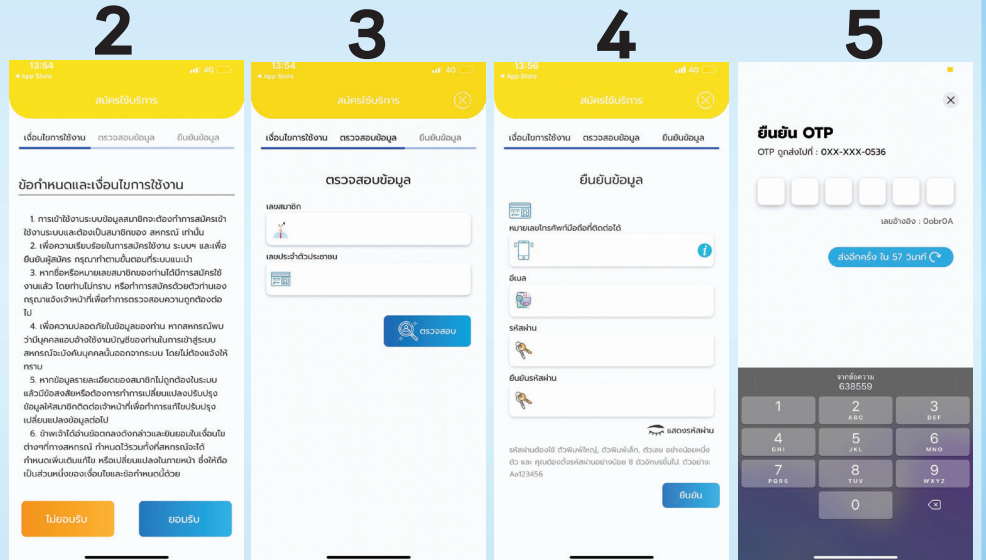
2

13:54
◂ App Store
4G

สมัครใช้บริการ

เงื่อนไขการใช้งาน ตรวจสอบข้อมูล ยืนยันข้อมูล

ข้อกำหนดและเงื่อนไขการใช้งาน

1. การเข้าใช้งานระบบข้อมูลสมาชิกจะต้องทำการสมัครเข้าใช้งานระบบและต้องเป็นสมาชิกของ สหกรณ์ เท่านั้น
2. เพื่อความเรียบร้อยในการสมัครใช้งาน ระบบฯ และเพื่อยืนยันผู้สมัคร กรุณาทำตามขั้นตอนที่ระบบแนะนำ
3. หากชื่อหรือหมายเลขสมาชิกของท่านได้มีการสมัครใช้งานแล้ว โดยท่านไม่ทราบ หรือทำการสมัครด้วยตัวท่านเอง กรุณาแจ้งเจ้าหน้าที่เพื่อทำการตรวจสอบความถูกต้องต่อไป
4. เพื่อความปลอดภัยในข้อมูลของท่าน หากสหกรณ์พบว่ามีบุคคลแอบอ้างใช้งานบัญชีของท่านในการเข้าสู่ระบบ สหกรณ์จะบังคับบุคคลนั้นออกจากระบบ โดยไม่ต้องแจ้งให้ทราบ
5. หากข้อมูลรายละเอียดของสมาชิกไม่ถูกต้องในระบบ แล้วมีข้อสงสัยหรือต้องการทำการเปลี่ยนแปลงปรับปรุงข้อมูลให้สมาชิกติดต่อเจ้าหน้าที่เพื่อทำการแก้ไขปรับปรุงเปลี่ยนแปลงข้อมูลต่อไป
6. ข้าพเจ้าได้อ่านข้อตกลงดังกล่าวและยินยอมในเงื่อนไขต่างๆที่ทางสหกรณ์ กำหนดไว้รวมทั้งที่สหกรณ์จะได้กำหนดเพิ่มเติมแก้ไข หรือเปลี่ยนแปลงในภายหน้า ซึ่งให้ถือเป็นส่วนหนึ่งของเงื่อนไขและข้อกำหนดนี้ด้วย

ไม่ยอมรับ ยอมรับ

3

13:54
◂ App Store
4G

สมัครใช้บริการ

เงื่อนไขการใช้งาน ตรวจสอบข้อมูล ยืนยันข้อมูล

ตรวจสอบข้อมูล

เลขสมาชิก

เลขประจำตัวประชาชน

ตรวจสอบ

4

13:56
◂ App Store
4G

สมัครใช้บริการ

เงื่อนไขการใช้งาน ตรวจสอบข้อมูล ยืนยันข้อมูล

ยืนยันข้อมูล

หมายเลขโทรศัพท์มือถือที่ติดต่อได้

อีเมล

รหัสผ่าน

ยืนยันรหัสผ่าน

แสดงรหัสผ่าน

รหัสผ่านต้องมี ตัวพิมพ์ใหญ่, ตัวพิมพ์เล็ก, ตัวเลข อย่างน้อยหนึ่งตัว และ คุณต้องตั้งรหัสผ่านอย่างน้อย 8 ตัวอักษรขึ้นไป. ตัวอย่าง: Aa123456

ยืนยัน

5

ยืนยัน OTP
OTP ถูกส่งไปที่ : 0XX-XXX-0536

เลขอ้างอิง : 0obrOA

ส่งอีกครั้ง ใน 57 วินาที

จากข้อความ
638559

| 1 | 2 ABC | 3 DEF |
|---|---|---|
| 4 GHI | 5 JKL | 6 MNO |
| 7 PQRS | 8 TUV | 9 WXYZ |
| | 0 | |